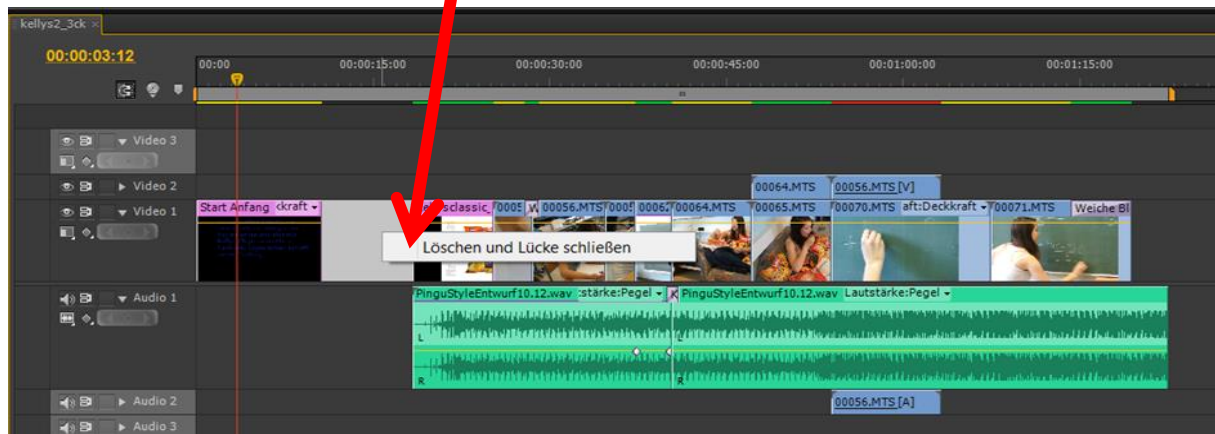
kellys2_3ck ×

00:00:03:12

00:00
00:00:15:00
00:00:30:00
00:00:45:00
00:01:00:00
00:01:15:00

Video 3
Video 2
00064.MTS
00056.MTS [V]
Video 1
Start Anfang
:kraft
sclassic_
0005
W
00056.MTS
0005
0006
00064.MTS
00065.MTS
00070.MTS
aft:Deckkraft
00071.MTS
Weiche Bl

Löschen und Lücke schließen

Audio 1
PinguStyleEntwurf10.12.wav
:stärke:Pegel
K
PinguStyleEntwurf10.12.wav
Lautstärke:Pegel
L
L
R
R
Audio 2
00056.MTS [A]
Audio 3